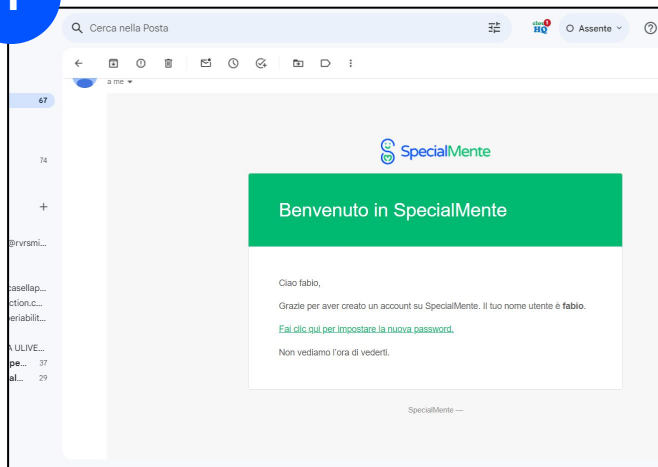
Cerca nella Posta

Assente

67

74

+

@rvrsmi...

casellap...
ction.c...
eriabilit...

A ULIVE...
pe... 37
al... 29

a me

SpecialMente

Benvenuto in SpecialMente

Ciao fabio,

Grazie per aver creato un account su SpecialMente. Il tuo nome utente è **fabio**.

Fai clic qui per impostare la nuova password.

Non vediamo l'ora di vederti.

SpecialMente —